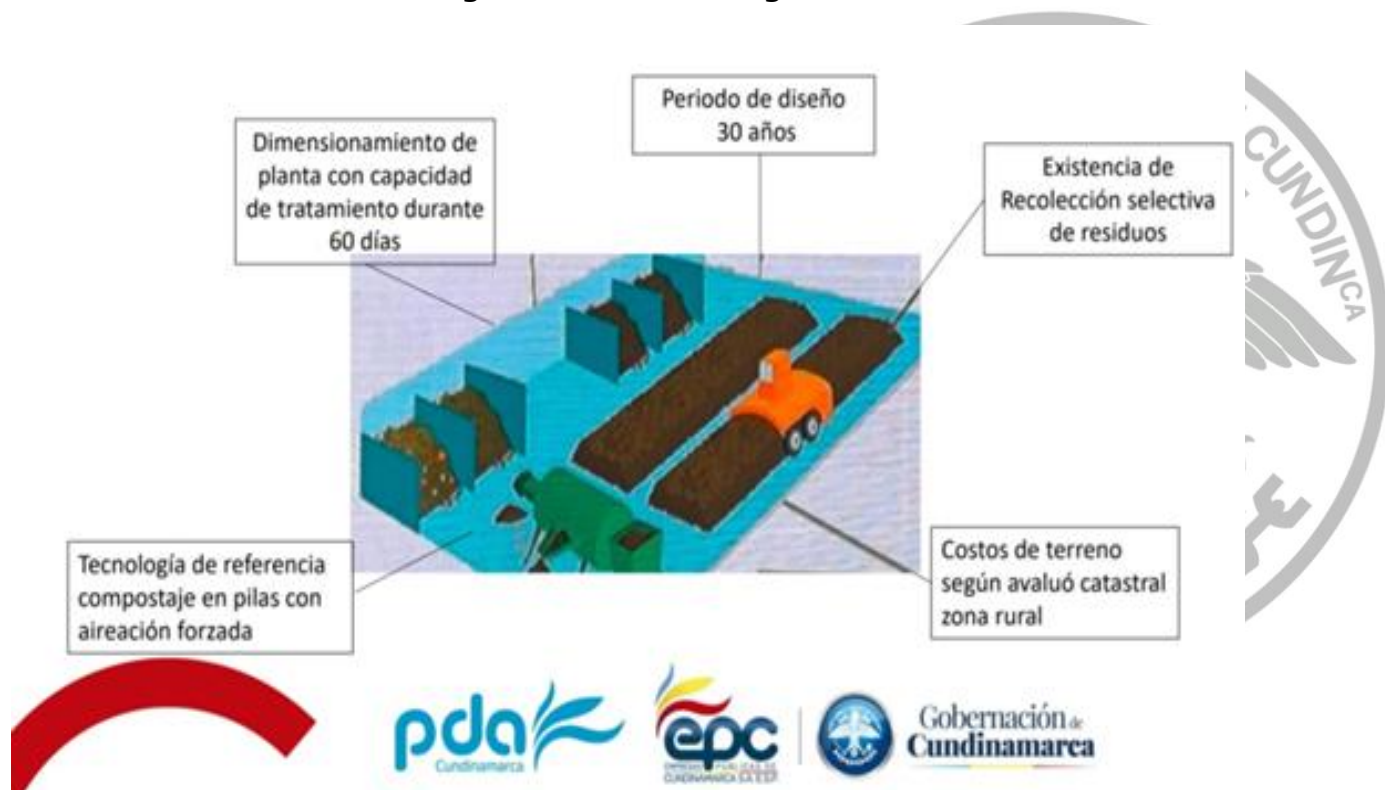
Periodo de diseño
30 años

Dimensionamiento de planta con capacidad de tratamiento durante 60 días

Existencia de Recolección selectiva de residuos

CUNDINCA

Tecnología de referencia compostaje en pilas con aireación forzada

Costos de terreno según avaluó catastral zona rural

pda
Cundinamarca

epc
EMPRESAS PUBLICAS DE CUNDINAMARCA SA ESP

Gobernación de
Cundinamarca